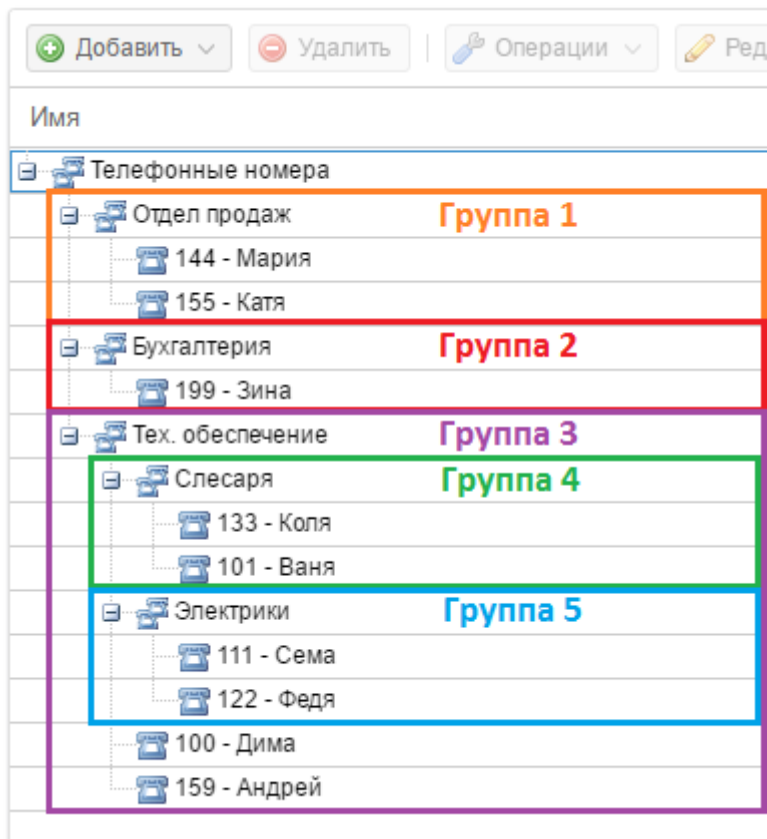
Добавить Удалить Операции Ред

Имя

Телефонные номера
Отдел продаж Группа 1
144 - Мария
155 - Катя
Бухгалтерия Группа 2
199 - Зина
Тех. обеспечение Группа 3
Слесаря Группа 4
133 - Коля
101 - Ваня
Электрики Группа 5
111 - Сема
122 - Федя
100 - Дима
159 - Андрей